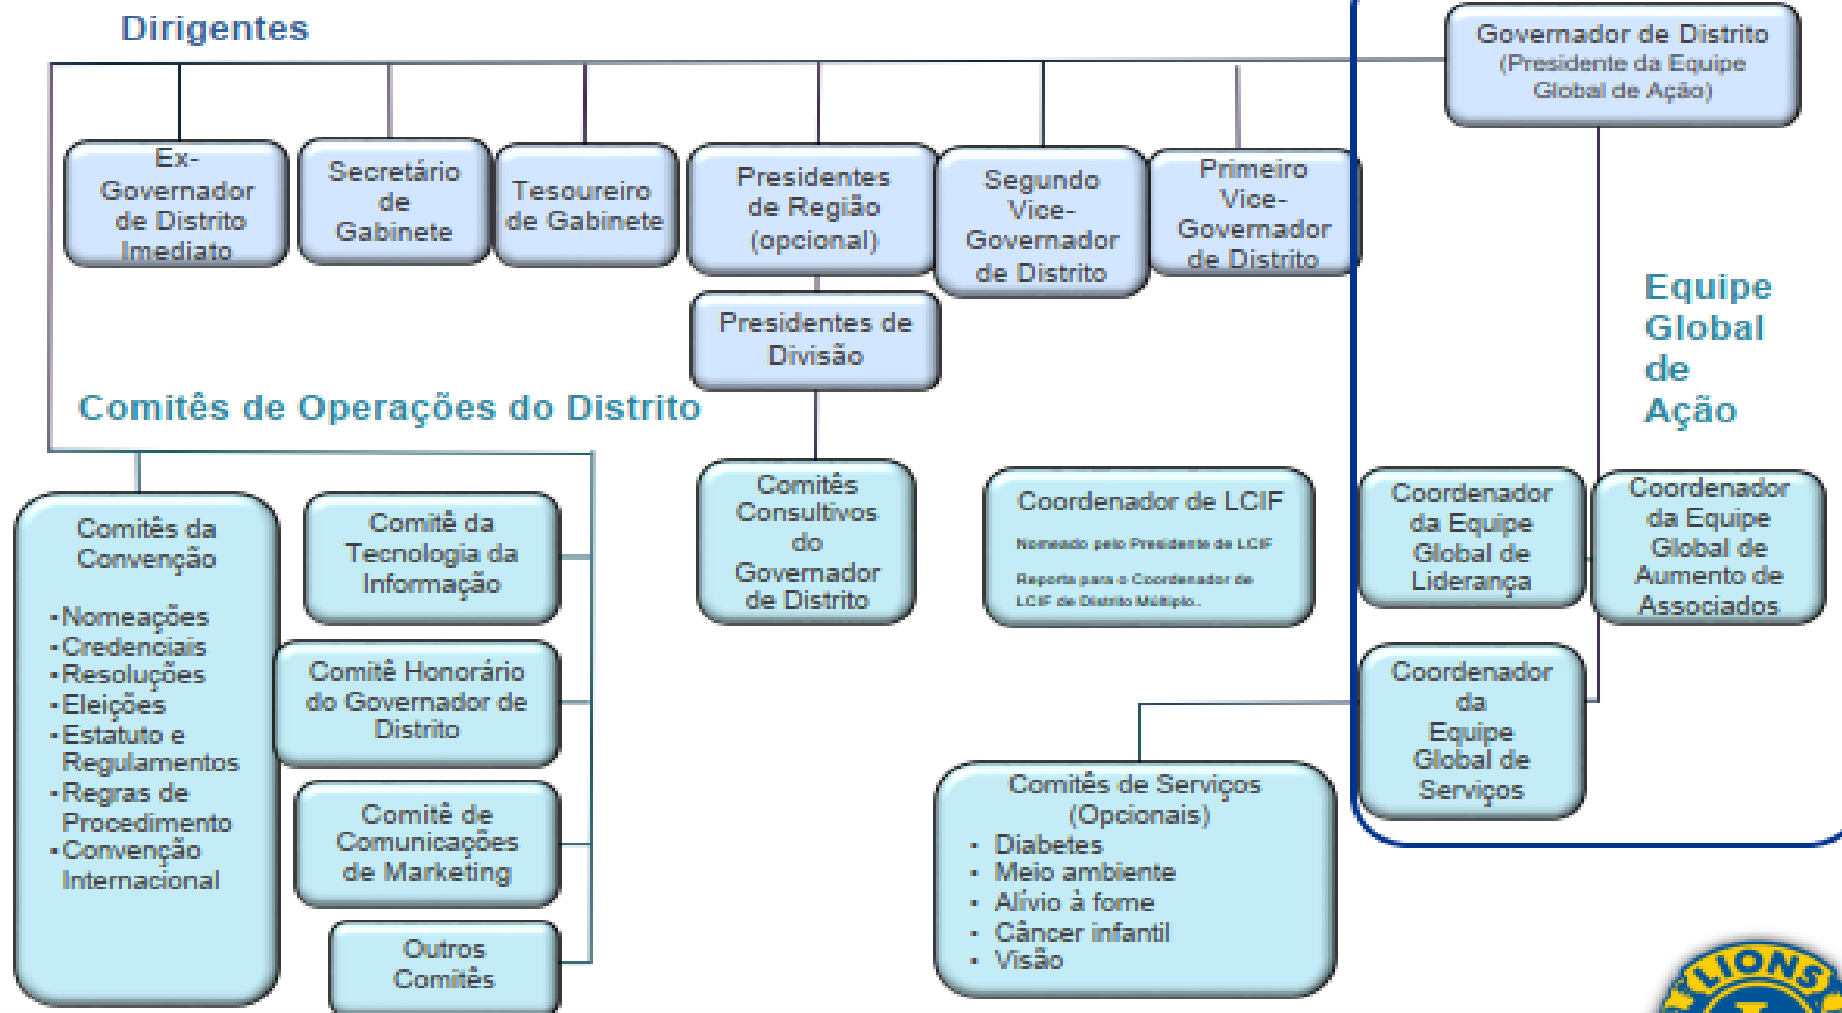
Dirigentes

Governador de Distrito (Presidente da Equipe Global de Ação)

Ex-Governador de Distrito Imediato

Secretário de Gabinete

Tesoureiro de Gabinete

Presidentes de Região (opcional)

Segundo Vice-Governador de Distrito

Primeiro Vice-Governador de Distrito

Presidentes de Divisão

Equipe Global de Ação

Comitês de Operações do Distrito

Comitês da Convenção

-Nomeações
-Credenciais
-Resoluções
-Eleições
-Estatuto e Regulamentos
-Regras de Procedimento
-Convenção Internacional

Comitê da Tecnologia da Informação

Comitê Honorário do Governador de Distrito

Comitê de Comunicações de Marketing

Outros Comitês

Comitês Consultivos do Governador de Distrito

Coordenador de LCIF

Nomeado pelo Presidente de LCIF

Reporta para o Coordenador de LCIF de Distrito Múltiplo.

Coordenador da Equipe Global de Liderança

Coordenador da Equipe Global de Aumento de Associados

Coordenador da Equipe Global de Serviços

Comitês de Serviços (Opcionais)
- Diabetes
- Meio ambiente
- Alívio à fome
- Câncer infantil
- Visão

LIONS